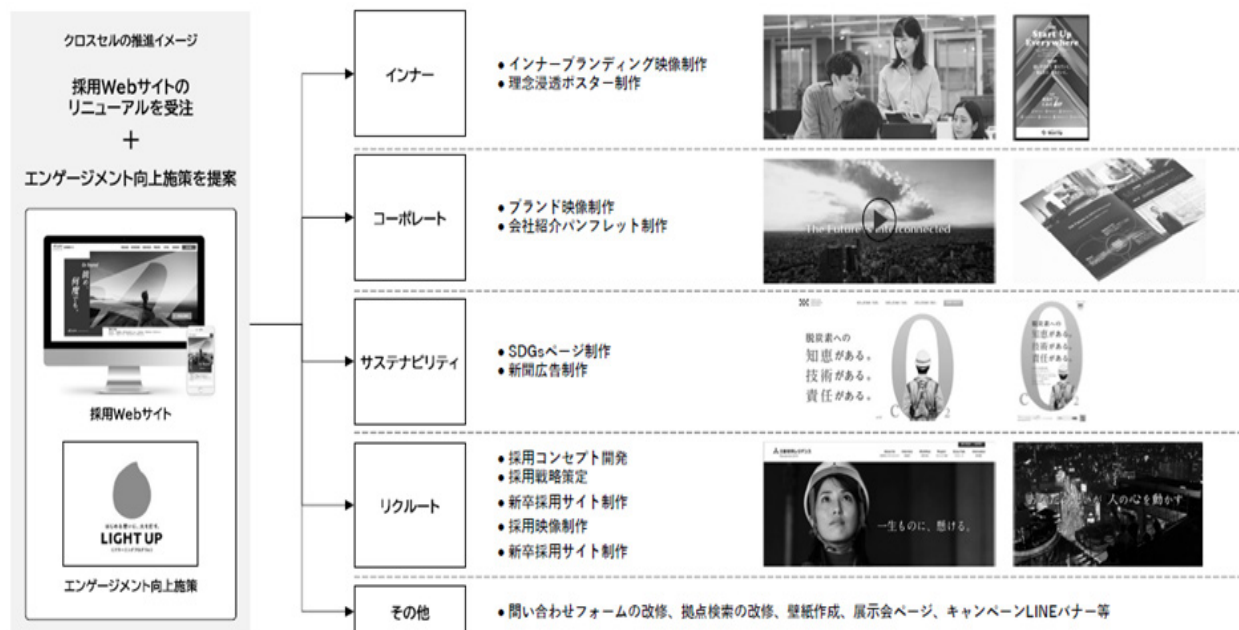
クロスセルの推進イメージ

採用Webサイトの
リニューアルを受注
+
エンゲージメント向上施策を提案

採用Webサイト

LIGHT UP

エンゲージメント向上施策

インナー
● インナーブランディング映像制作
● 理念浸透ポスター制作

Start Up Everywhere

コーポレート
● ブランド映像制作
● 会社紹介パンフレット制作

The Future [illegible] connected

サステナビリティ
● SDGsページ制作
● 新聞広告制作

脱炭素への
知恵がある。
技術がある。
責任がある。

脱炭素への
知恵がある。
技術がある。
責任がある。

リクルート
● 採用コンセプト開発
● 採用戦略策定
● 新卒採用サイト制作
● 採用映像制作
● 新卒採用サイト制作

一生ものに、懸ける。

人の心を動かす

その他
● 問い合わせフォームの改修、拠点検索の改修、壁紙作成、展示会ページ、キャンペーンLINEバナー等